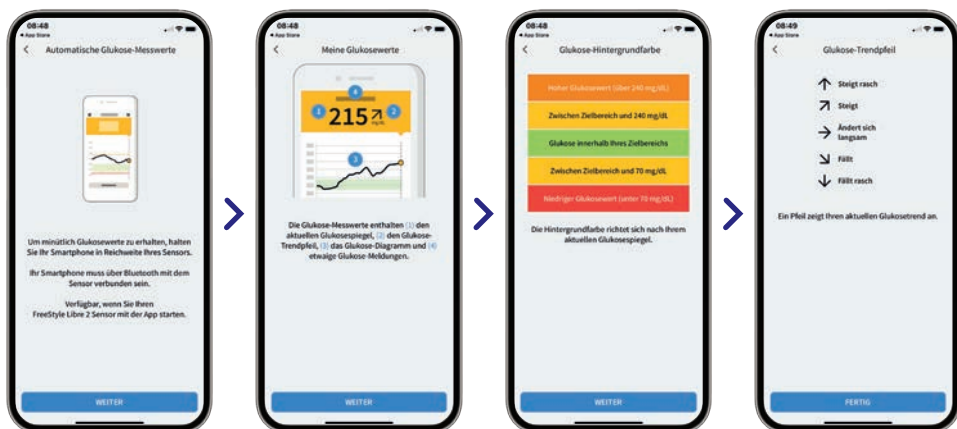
08:48
◂ App Store

Automatische Glukose-Messwerte

Um minütlich Glukosewerte zu erhalten, halten Sie Ihr Smartphone in Reichweite Ihres Sensors.

Ihr Smartphone muss über Bluetooth mit dem Sensor verbunden sein.

Verfügbar, wenn Sie Ihren FreeStyle Libre 2 Sensor mit der App starten.

WEITER

08:48
◂ App Store

Meine Glukosewerte

4
1 215 ↗ 2
mg/dL
3

Die Glukose-Messwerte enthalten (1) den aktuellen Glukosespiegel, (2) den Glukose-Trendpfeil, (3) das Glukose-Diagramm und (4) etwaige Glukose-Meldungen.

WEITER

08:48
◂ App Store

Glukose-Hintergrundfarbe

Hoher Glukosewert (über 240 mg/dL)

Zwischen Zielbereich und 240 mg/dL

Glukose innerhalb Ihres Zielbereichs

Zwischen Zielbereich und 70 mg/dL

Niedriger Glukosewert (unter 70 mg/dL)

Die Hintergrundfarbe richtet sich nach Ihrem aktuellen Glukosespiegel.

WEITER

08:49
◂ App Store

Glukose-Trendpfeil

↑ Steigt rasch
↗ Steigt
→ Ändert sich langsam
↘ Fällt
↓ Fällt rasch

Ein Pfeil zeigt Ihren aktuellen Glukosetrend an.

FERTIG